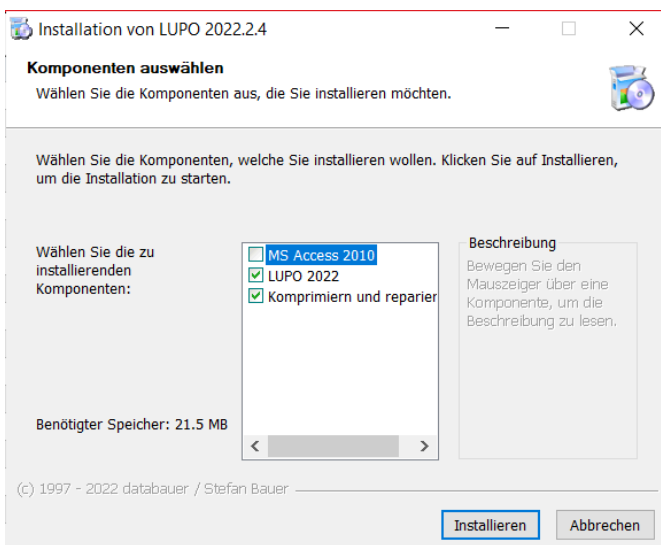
Installation von LUPO 2022.2.4

Komponenten auswählen
Wählen Sie die Komponenten aus, die Sie installieren möchten.

Wählen Sie die Komponenten, welche Sie installieren wollen. Klicken Sie auf Installieren, um die Installation zu starten.

Wählen Sie die zu installierenden Komponenten:

MS Access 2010
LUPO 2022
Komprimiern und reparier

Beschreibung
Bewegen Sie den Mauszeiger über eine Komponente, um die Beschreibung zu lesen.

Benötigter Speicher: 21.5 MB

(c) 1997 - 2022 databauer / Stefan Bauer

Installieren
Abbrechen